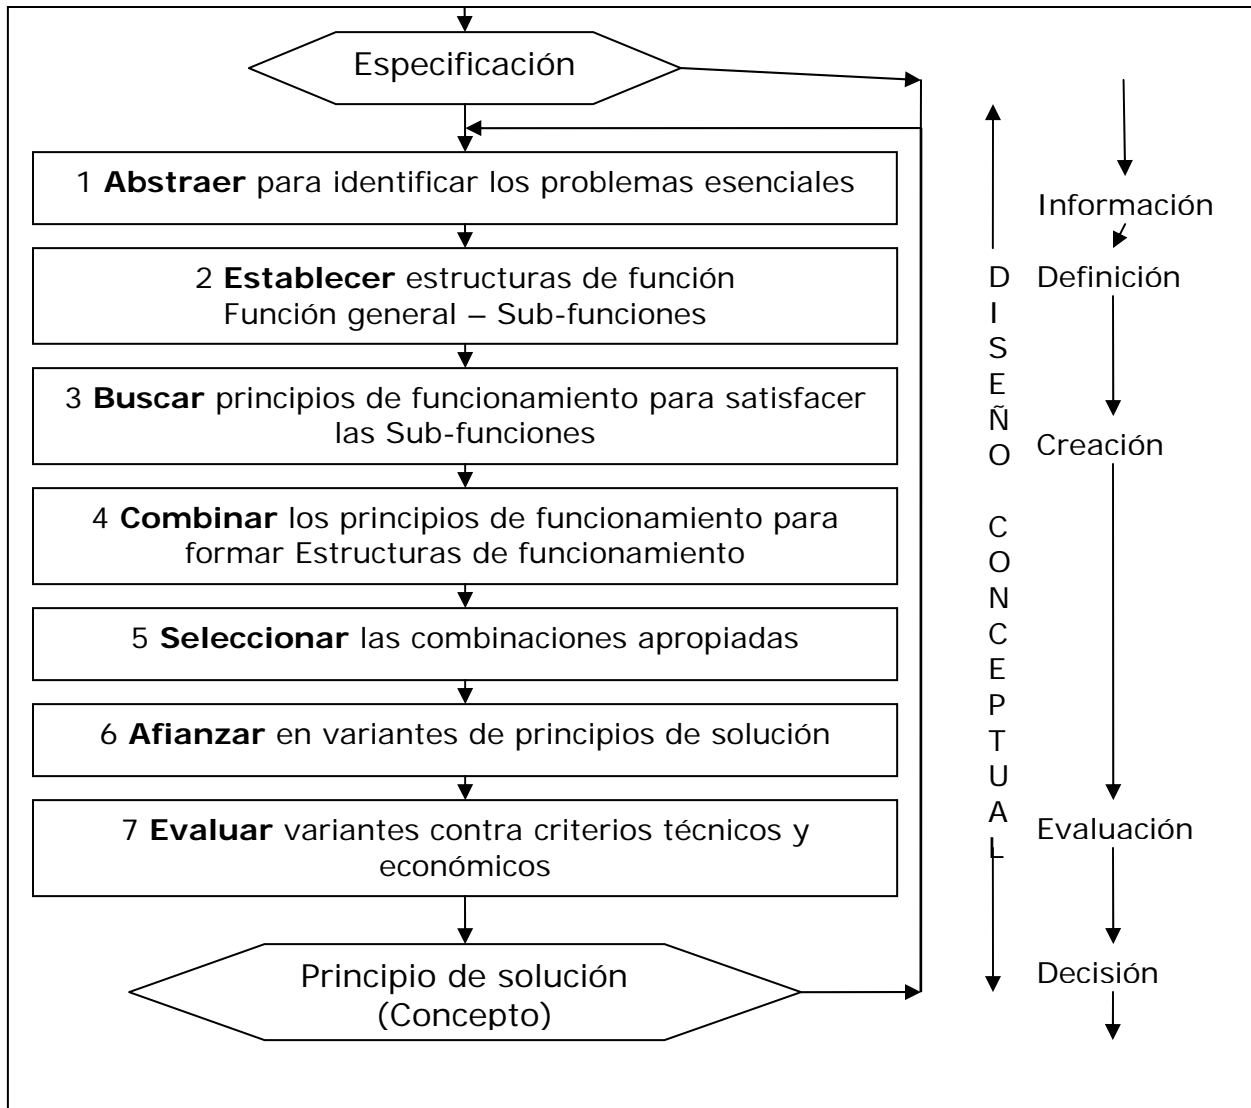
Especificación

1 **Abstraer** para identificar los problemas esenciales

2 **Establecer** estructuras de función
Función general – Sub-funciones

3 **Buscar** principios de funcionamiento para satisfacer las Sub-funciones

4 **Combinar** los principios de funcionamiento para formar Estructuras de funcionamiento

5 **Seleccionar** las combinaciones apropiadas

6 **Afianzar** en variantes de principios de solución

7 **Evaluar** variantes contra criterios técnicos y económicos

Principio de solución
(Concepto)

DISEÑO CONCEPTUAL

Información

Definición

Creación

Evaluación

Decisión